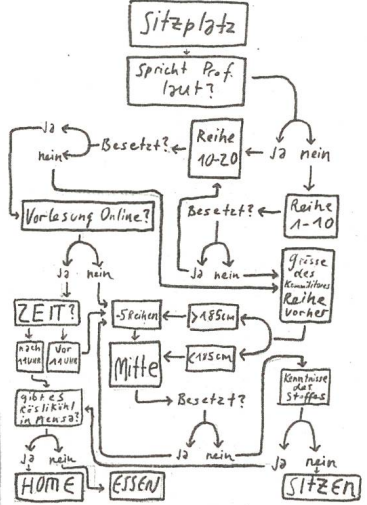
Sitzplatz

Spricht Prof. laut?

Ja

nein

Besetzt?

Reihe 10-20

Ja

nein

Besetzt?

Reihe 1-10

Vorlesung Online?

Ja

nein

Ja

nein

grösse des Kommilitones Reihe vorher

ZEIT?

nach 11Uhr

vor 11Uhr

-5Reihen

>185cm

Mitte

<185cm

gibt es Köstlich! in Mensa?

Besetzt?

Kenntnisse des Stoffes

Ja

nein

Ja

nein

Ja

nein

HOME

ESSEN

SITZEN